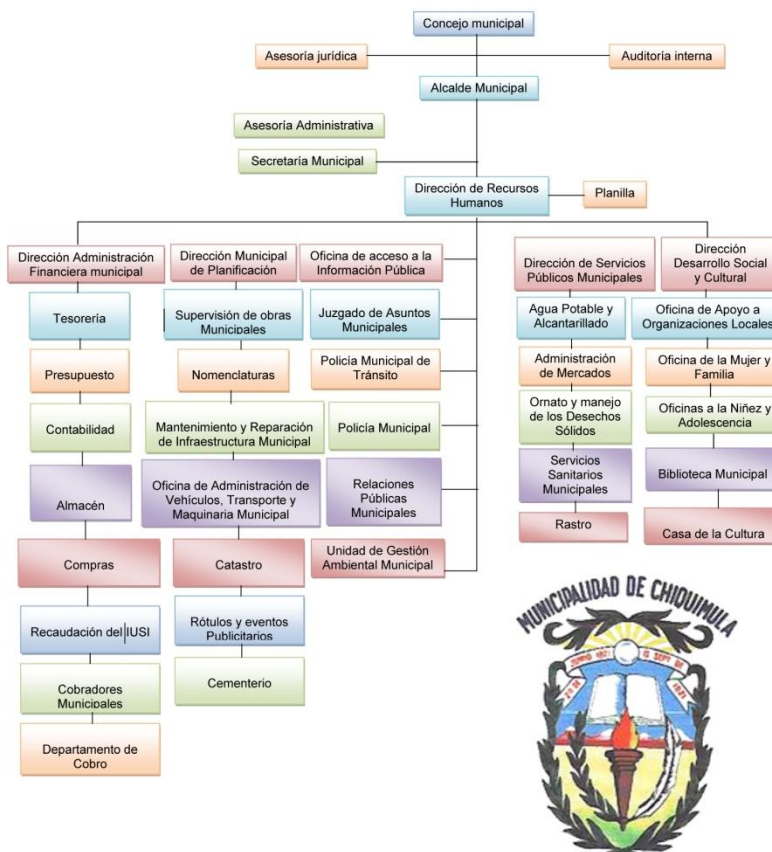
Concejo municipal

Asesoría jurídica

Auditoría interna

Alcalde Municipal

Asesoría Administrativa

Secretaría Municipal

Dirección de Recursos Humanos

Planilla

Dirección Administración Financiera municipal

Tesorería

Presupuesto

Contabilidad

Almacén

Compras

Recaudación del IUSI

Cobradores Municipales

Departamento de Cobro

Dirección Municipal de Planificación

Supervisión de obras Municipales

Nomenclaturas

Mantenimiento y Reparación de Infraestructura Municipal

Oficina de Administración de Vehículos, Transporte y Maquinaria Municipal

Catastro

Rótulos y eventos Publicitarios

Cementerio

Oficina de acceso a la Información Pública

Juzgado de Asuntos Municipales

Policía Municipal de Tránsito

Policía Municipal

Relaciones Públicas Municipales

Unidad de Gestión Ambiental Municipal

Dirección de Servicios Públicos Municipales

Agua Potable y Alcantarillado

Administración de Mercados

Ornato y manejo de los Desechos Sólidos

Servicios Sanitarios Municipales

Rastro

Dirección Desarrollo Social y Cultural

Oficina de Apoyo a Organizaciones Locales

Oficina de la Mujer y Familia

Oficinas a la Niñez y Adolescencia

Biblioteca Municipal

Casa de la Cultura

MUNICIPALIDAD DE CHIQUIMULA

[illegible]